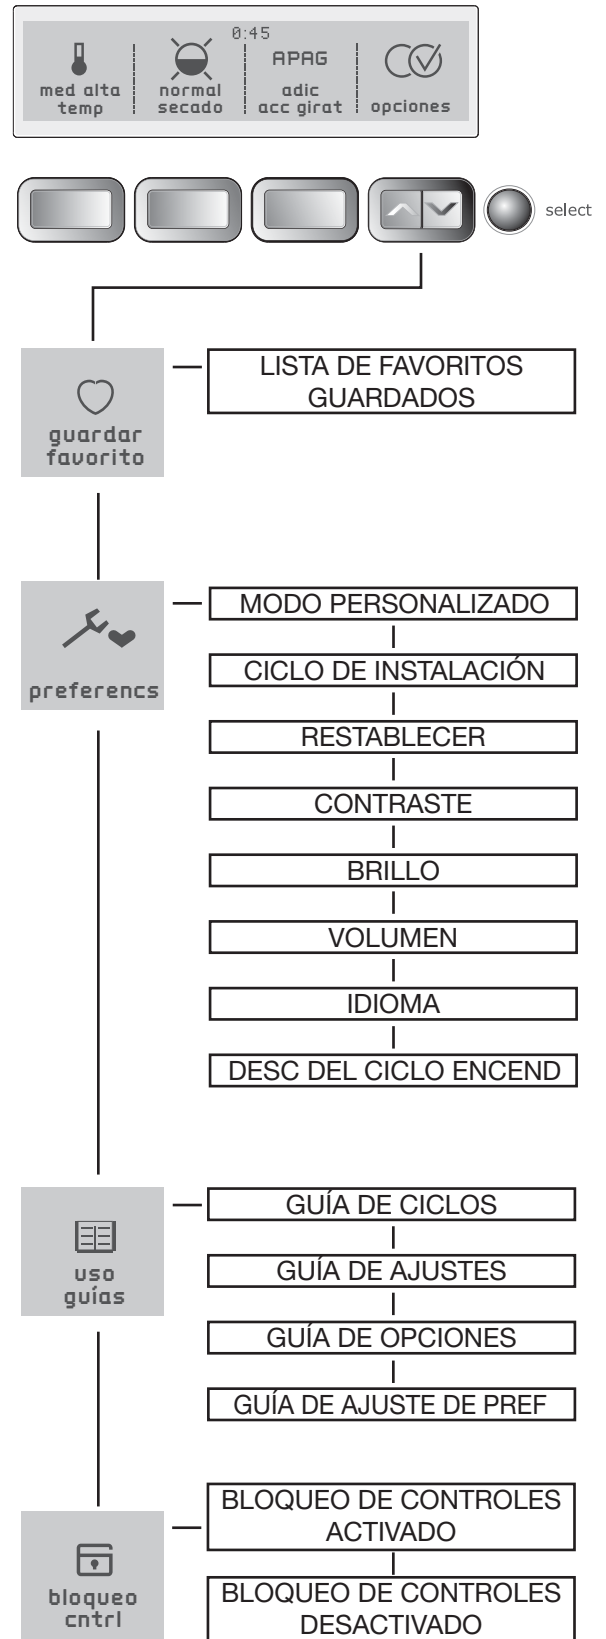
med alta temp

normal secado

0:45
APAG
adic acc girat

opciones

select

guardar favorito

LISTA DE FAVORITOS GUARDADOS

preferencs

MODO PERSONALIZADO

CICLO DE INSTALACIÓN

RESTABLECER

CONTRASTE

BRILLO

VOLUMEN

IDIOMA

DESC DEL CICLO ENCEND

uso guías

GUÍA DE CICLOS

GUÍA DE AJUSTES

GUÍA DE OPCIONES

GUÍA DE AJUSTE DE PREF

bloqueo cntrl

BLOQUEO DE CONTROLES ACTIVADO

BLOQUEO DE CONTROLES DESACTIVADO